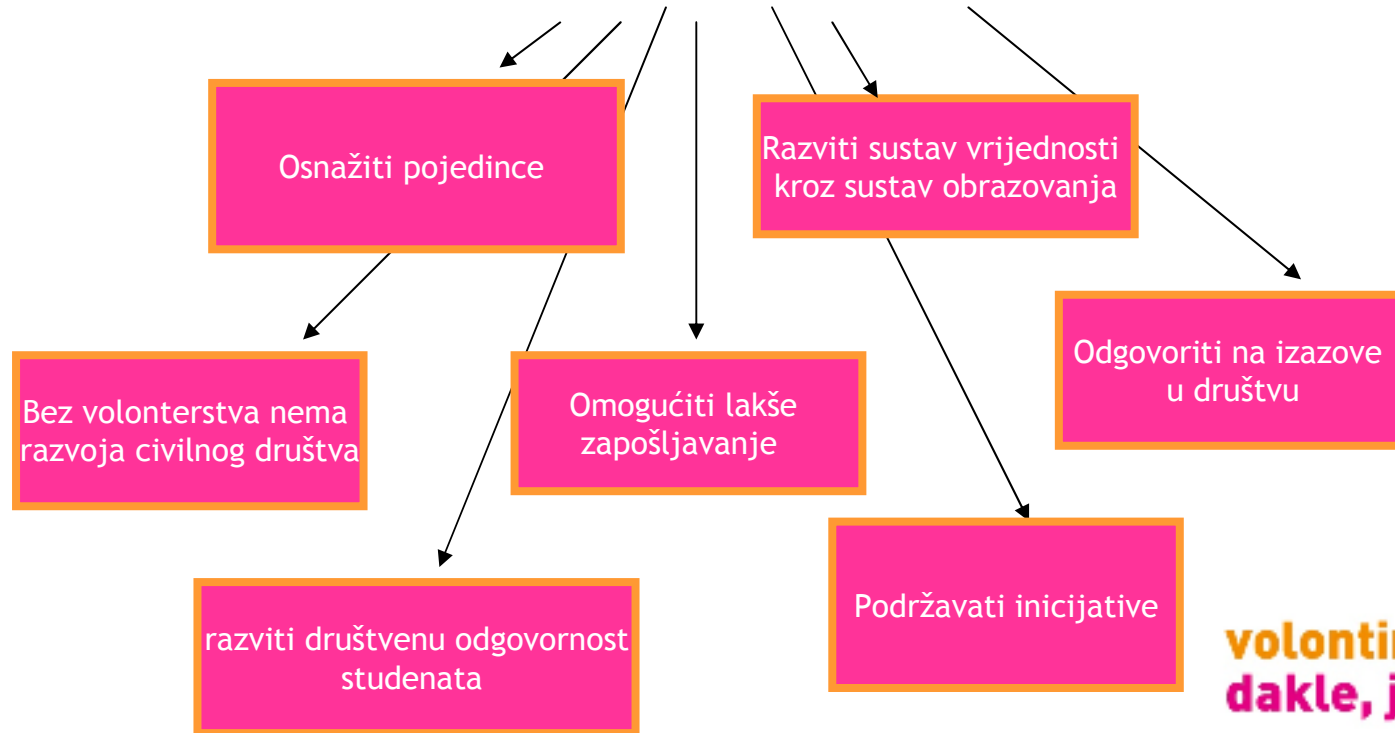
Osnažiti pojedince

Razviti sustav vrijednosti kroz sustav obrazovanja

Odgovoriti na izazove u društvu

Bez volonterstva nema razvoja civilnog društva

Omogućiti lakše zapošljavanje

Podržavati inicijative

razviti društvenu odgovornost studenata

volontir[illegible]
dakle, j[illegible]